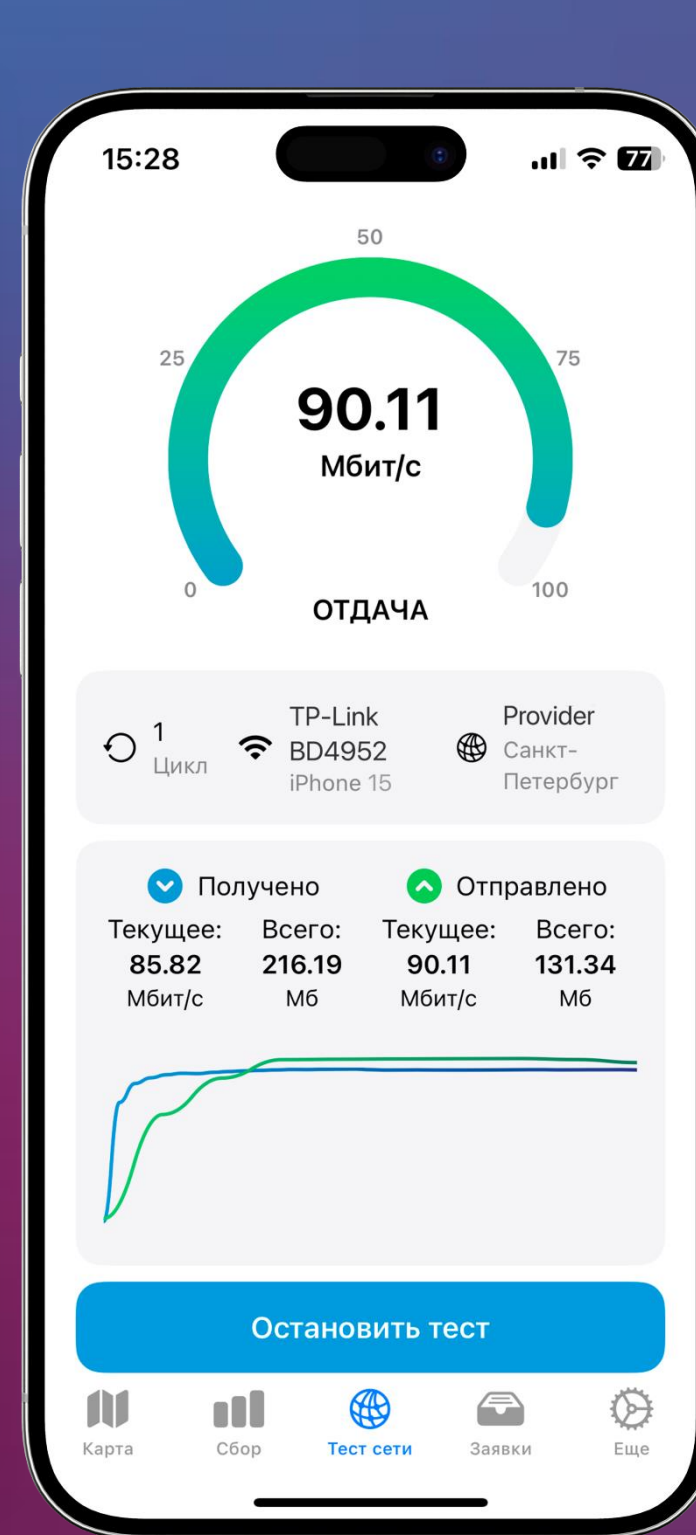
15:28

77

50

25

75

90.11

Мбит/с

0

100

ОТДАЧА

1
Цикл

TP-Link
BD4952
iPhone 15

Provider
Санкт-Петербург

Получено

Отправлено

| Текущее: | Всего: | Текущее: | Всего: |
|---|---|---|---|
| 85.82 | 216.19 | 90.11 | 131.34 |
| Мбит/с | Мб | Мбит/с | Мб |

Остановить тест

Карта

Сбор

Тест сети

Заявки

Еще